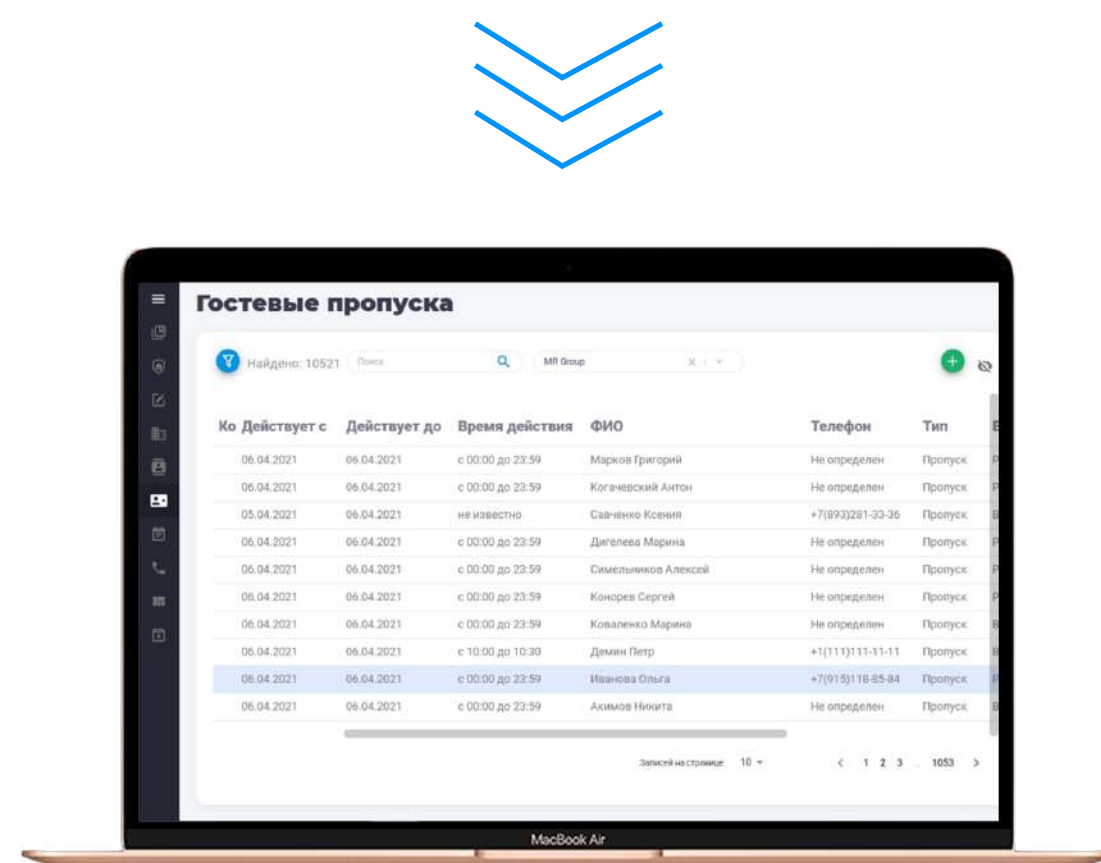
Гостевые пропуска

Найдено: 10521 Поиск MR Group

| Ко | Действует с | Действует до | Время действия | ФИО | Телефон | Тип | В |
|---|---|---|---|---|---|---|---|
| | 06.04.2021 | 06.04.2021 | с 00:00 до 23:59 | Марков Григорий | Не определен | Пропуск | Р |
| | 06.04.2021 | 06.04.2021 | с 00:00 до 23:59 | Когачевский Антон | Не определен | Пропуск | Р |
| | 05.04.2021 | 06.04.2021 | не известно | Савченко Ксения | +7(893)281-33-36 | Пропуск | В |
| | 06.04.2021 | 06.04.2021 | с 00:00 до 23:59 | Дигелева Марина | Не определен | Пропуск | Р |
| | 06.04.2021 | 06.04.2021 | с 00:00 до 23:59 | Симельников Алексей | Не определен | Пропуск | Р |
| | 06.04.2021 | 06.04.2021 | с 00:00 до 23:59 | Конорев Сергей | Не определен | Пропуск | Р |
| | 06.04.2021 | 06.04.2021 | с 00:00 до 23:59 | Коваленко Марина | Не определен | Пропуск | В |
| | 06.04.2021 | 06.04.2021 | с 10:00 до 10:30 | Демин Петр | +1(111)111-11-11 | Пропуск | В |
| | 06.04.2021 | 06.04.2021 | с 00:00 до 23:59 | Иванова Ольга | +7(915)118-85-84 | Пропуск | Р |
| | 06.04.2021 | 06.04.2021 | с 00:00 до 23:59 | Акимов Никита | Не определен | Пропуск | В |

Записей на странице 10

< 1 2 3 ... 1053 >

MacBook Air